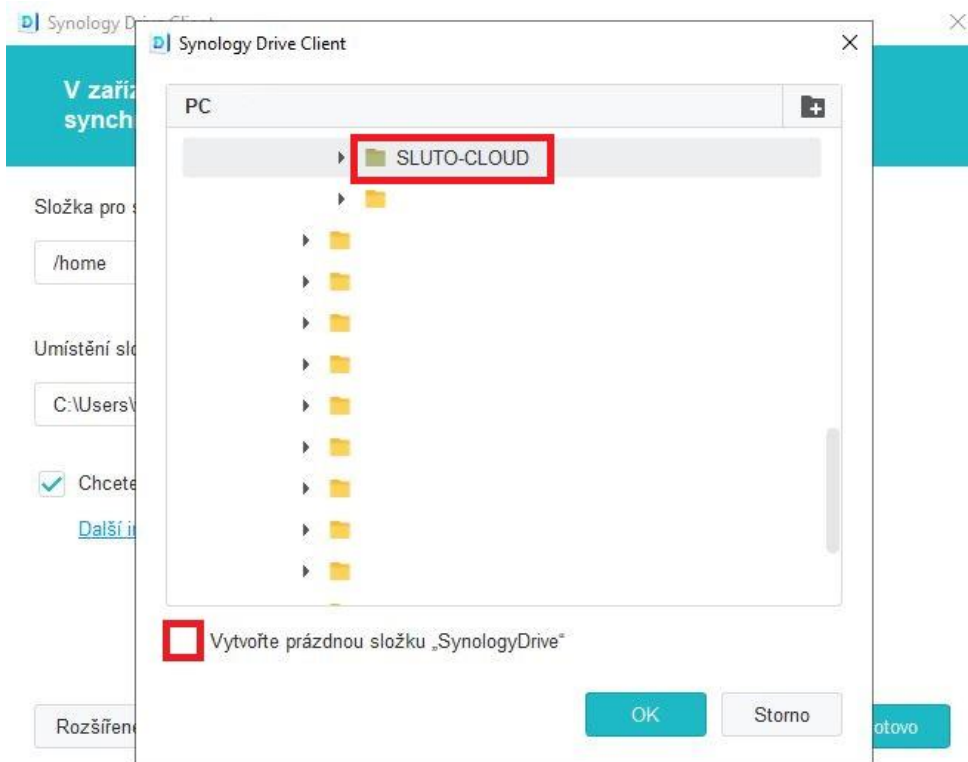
D Synology D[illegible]

D Synology Drive Client

×

V zaříz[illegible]
synch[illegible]

PC

SLUTO-CLOUD

Složka pro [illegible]

/home

Umístění slo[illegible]

C:\Users\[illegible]

Chcete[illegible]

Další i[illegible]

Vytvořte prázdnou složku „SynologyDrive“

Rozšířen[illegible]

OK

Storno

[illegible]otovo

×